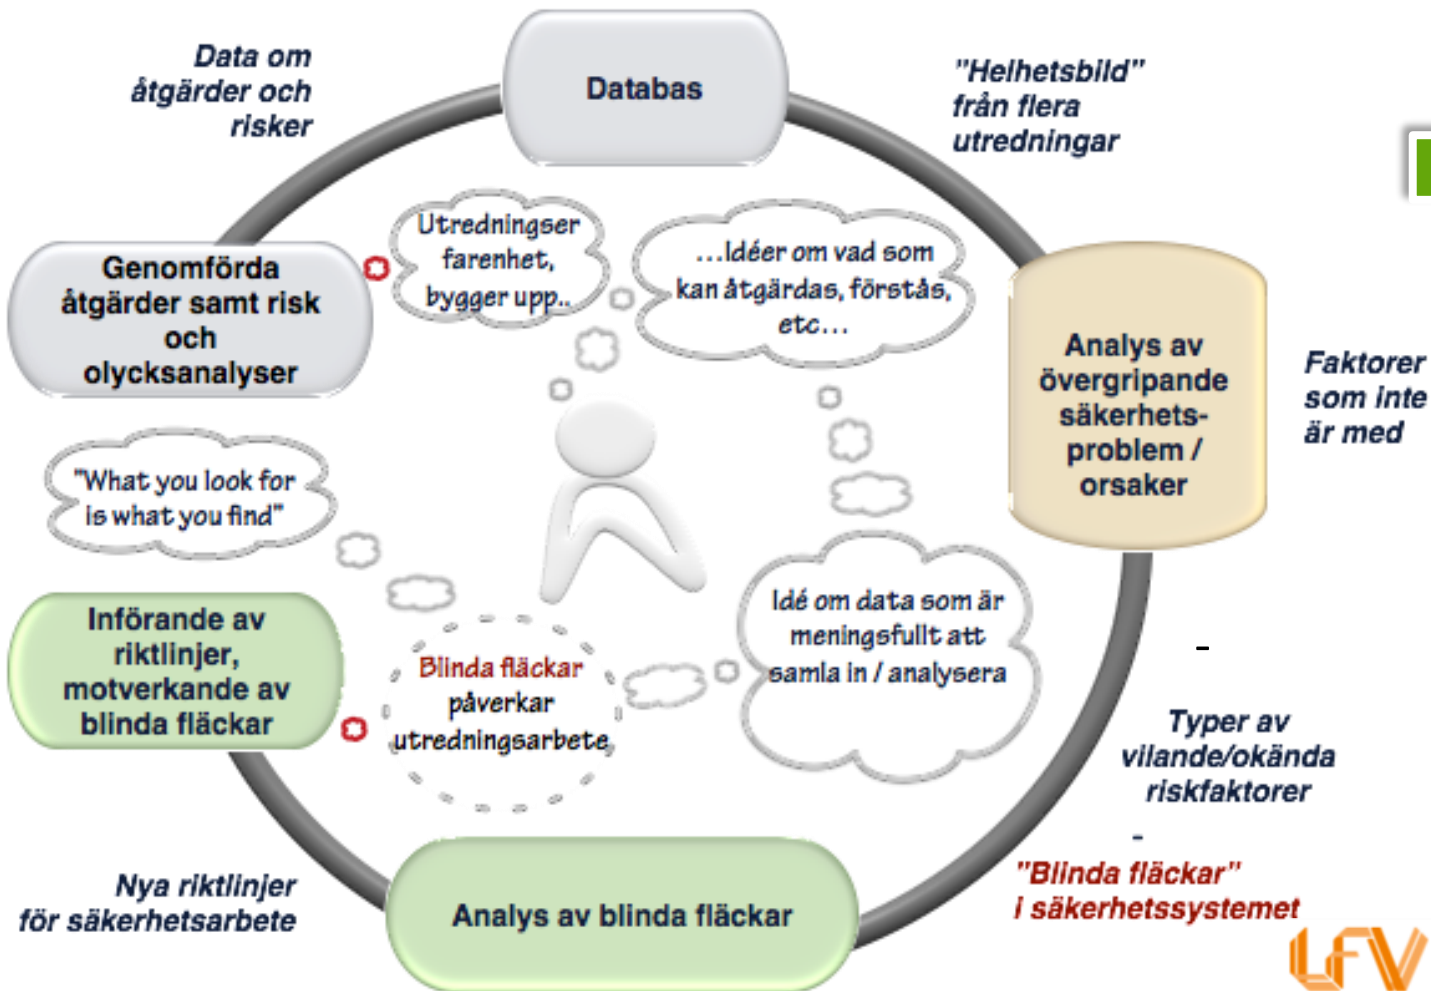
Data om åtgärder och risker

Databas

"Helhetsbild" från flera utredningar

Utredningser farenhet, bygger upp..

...Idéer om vad som kan åtgärdas, förstås, etc...

Genomförda åtgärder samt risk och olycksanalyser

Analys av övergripande säkerhets-problem / orsaker

Faktorer som inte är med

"What you look for is what you find"

Införande av riktlinjer, motverkande av blinda fläckar

Blinda fläckar påverkar utredningsarbete

Idé om data som är meningsfullt att samla in / analysera

-

Typer av vilande/okända riskfaktorer

-

"Blinda fläckar" i säkerhetssystemet

Nya riktlinjer för säkerhetsarbete

Analys av blinda fläckar

LFV